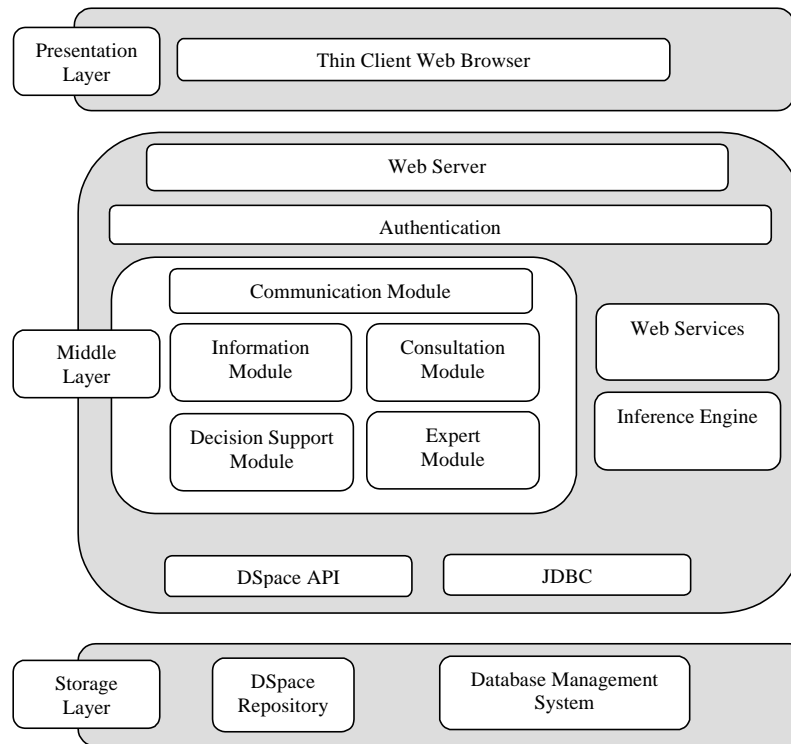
Presentation Layer

Thin Client Web Browser

Web Server

Authentication

Communication Module

Information Module

Consultation Module

Decision Support Module

Expert Module

Web Services

Inference Engine

Middle Layer

DSpace API

JDBC

Storage Layer

DSpace Repository

Database Management System